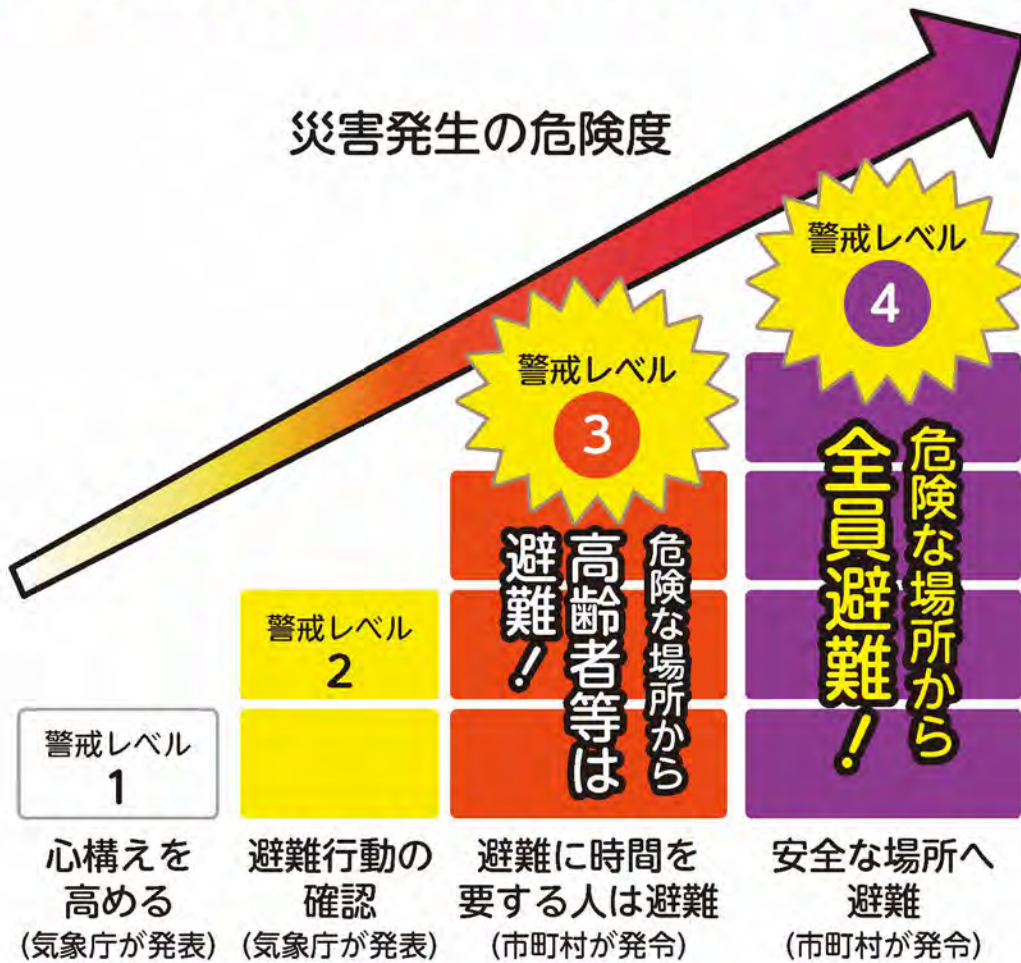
災害発生の危険度

警戒レベル
4

危険な場所から
全員避難!

警戒レベル
3

危険な場所から
高齢者等は
避難!

警戒レベル
2

警戒レベル
1

心構えを
高める
(気象庁が発表)

避難行動の
確認
(気象庁が発表)

避難に時間を
要する人は避難
(市町村が発令)

安全な場所へ
避難
(市町村が発令)